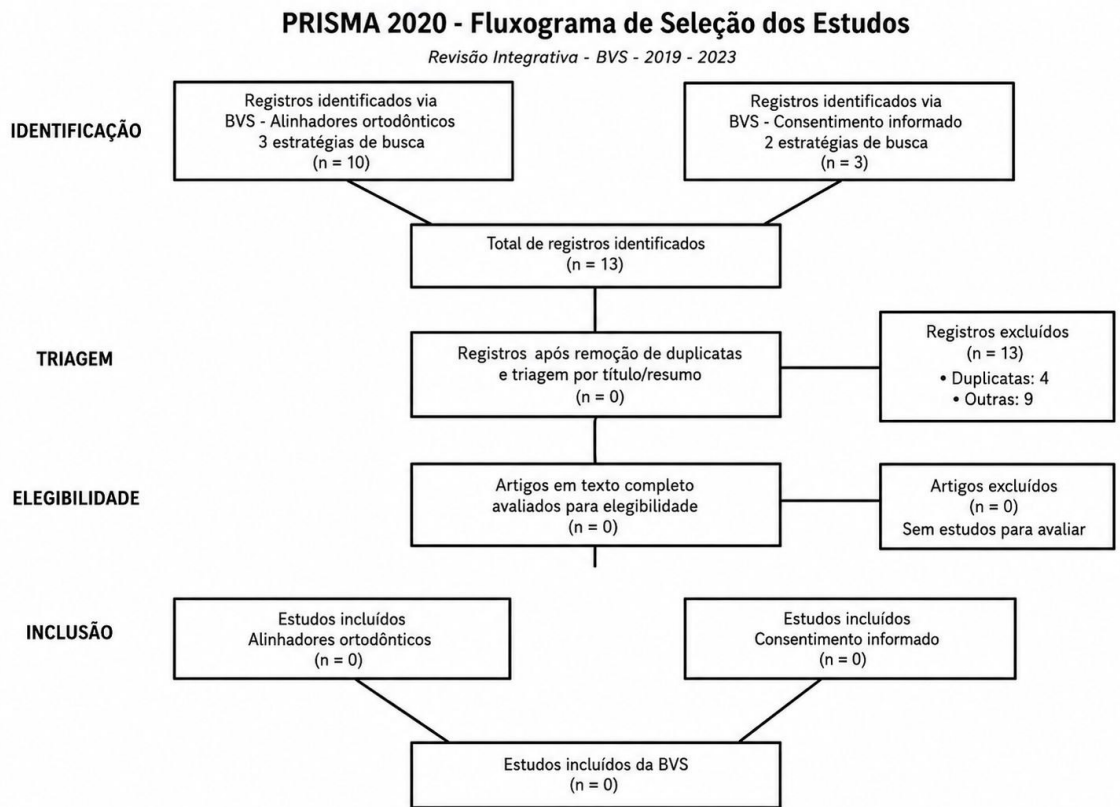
PRISMA 2020 - Fluxograma de Seleção dos Estudos

Revisão Integrativa - BVS - 2019 - 2023

IDENTIFICAÇÃO

Registros identificados via BVS - Alinhadores ortodônticos 3 estratégias de busca (n = 10)

Registros identificados via BVS - Consentimento informado 2 estratégias de busca (n = 3)

Total de registros identificados (n = 13)

TRIAGEM

Registros após remoção de duplicatas e triagem por título/resumo (n = 0)

Registros excluídos (n = 13)
• Duplicatas: 4
• Outras: 9

ELEGIBILIDADE

Artigos em texto completo avaliados para elegibilidade (n = 0)

Artigos excluídos (n = 0) Sem estudos para avaliar

INCLUSÃO

Estudos incluídos Alinhadores ortodônticos (n = 0)

Estudos incluídos Consentimento informado (n = 0)

Estudos incluídos da BVS (n = 0)